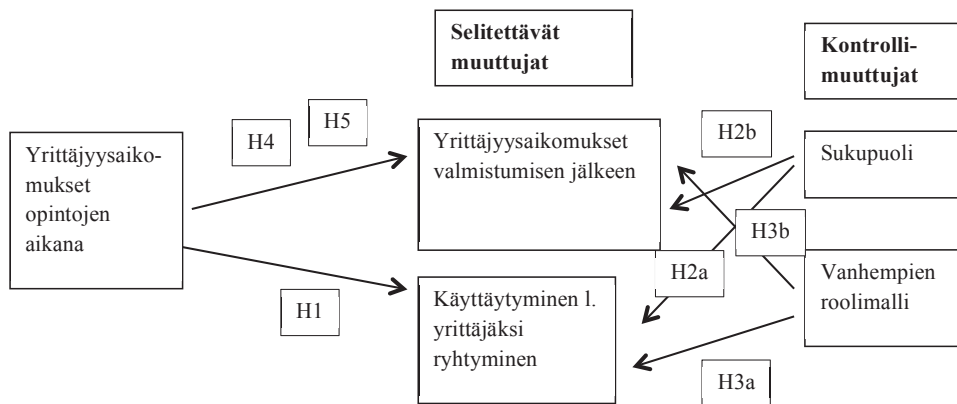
Selitettävät muuttujat

Kontrollimuuttujat

Yrittäjyysaikomukset opintojen aikana

H4

H5

Yrittäjyysaikomukset valmistumisen jälkeen

H2b

Sukupuoli

H3b

H2a

Vanhempien roolimalli

H1

Käyttäytyminen l. yrittäjäksi ryhtyminen

H3a